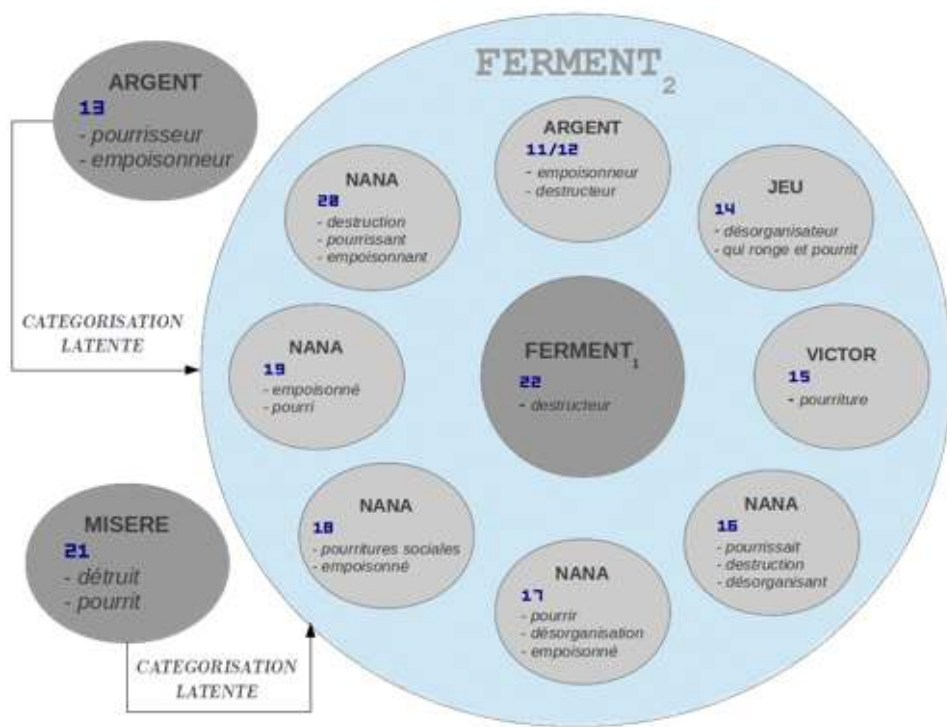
ARGENT
13
- pourrisseur
- empoisonneur

FERMENT$_2$

ARGENT
11/12
- empoisonneur
- destructeur

NANA
20
- destruction
- pourrissant
- empoisonnant

JEU
14
- désorganisateur
- qui ronge et pourrit

CATEGORISATION LATENTE

NANA
19
- empoisonné
- pourri

FERMENT$_1$
22
- destructeur

VICTOR
15
- pourriture

NANA
18
- pourritures sociales
- empoisonné

NANA
16
- pourrissait
- destruction
- désorganisant

MISERE
21
- détruit
- pourrit

NANA
17
- pourrir
- désorganisation
- empoisonné

CATEGORISATION LATENTE